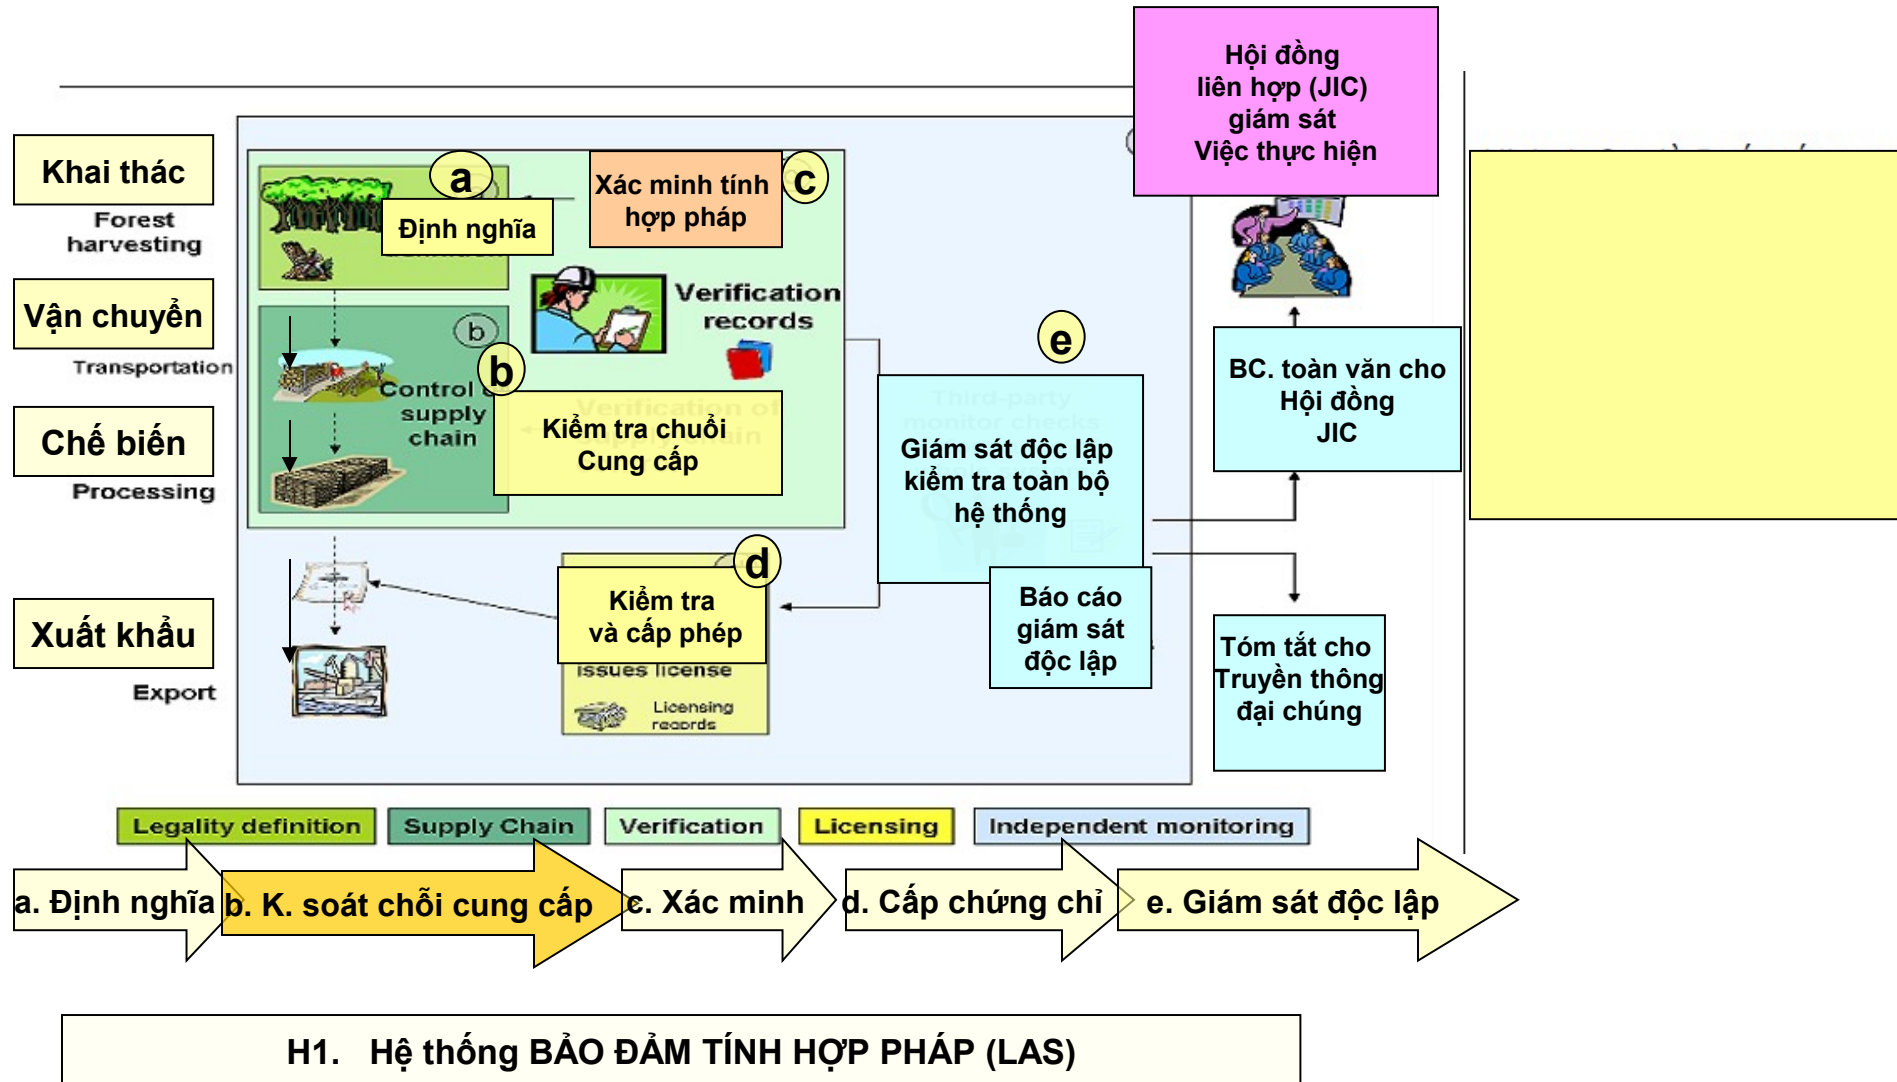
Hội đồng liên hợp (JIC) giám sát Việc thực hiện

Khai thác
Forest harvesting

Vận chuyển
Transportation

Chế biến
Processing

Xuất khẩu
Export

a
Định nghĩa

Xác minh tính hợp pháp
c

Verification records

b
b
Control supply chain

Kiểm tra chuỗi Cung cấp

e

Giám sát độc lập kiểm tra toàn bộ hệ thống

Báo cáo giám sát độc lập

d
Kiểm tra và cấp phép
issues license
Licensing records

BC. toàn văn cho Hội đồng JIC

Tóm tắt cho Truyền thông đại chúng

Legality definition
Supply Chain
Verification
Licensing
Independent monitoring

a. Định nghĩa
b. K. soát chỗi cung cấp
c. Xác minh
d. Cấp chứng chỉ
e. Giám sát độc lập

H1. Hệ thống BẢO ĐẢM TÍNH HỢP PHÁP (LAS)